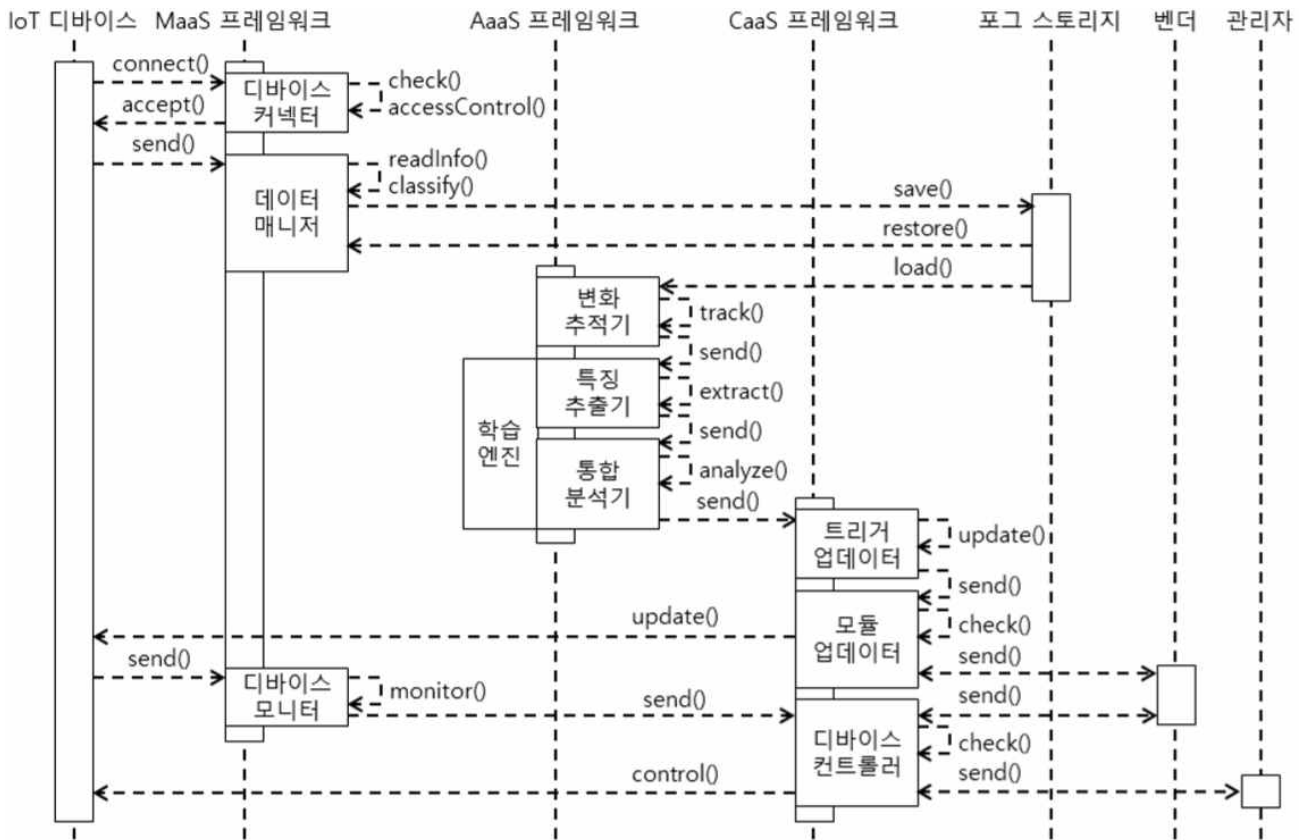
IoT 디바이스 MaaS 프레임워크 AaaS 프레임워크 CaaS 프레임워크 포그 스토리지 벤더 관리자

connect()
디바이스 커넥터
check()
accessControl()
accept()
send()
readInfo()
classify()
데이터 매니저
save()
restore()
load()
변화 추적기
track()
send()
특징 추출기
extract()
send()
학습 엔진
통합 분석기
analyze()
send()
트리거 업데이터
update()
send()
update()
모듈 업데이터
check()
send()
send()
디바이스 모니터
monitor()
send()
send()
디바이스 컨트롤러
check()
control()
send()